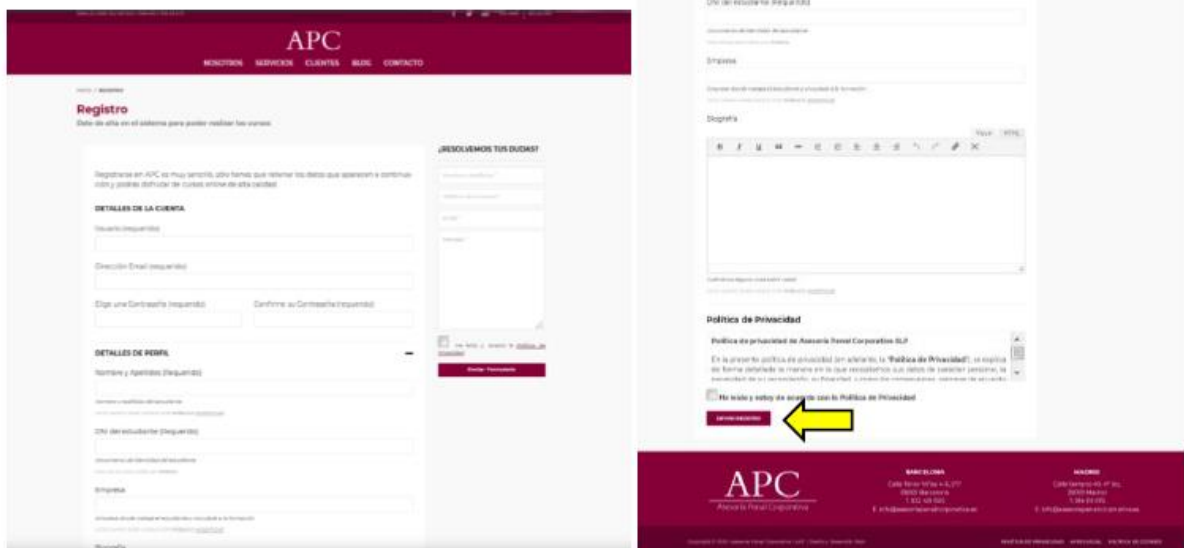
APC

NOSOTROS SERVICIOS CLIENTES BLOG CONTACTO

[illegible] / REGISTRO

Registro

Date de alta en el sistema para poder realizar los cursos

Registrarse en APC es muy sencillo, sólo tienes que rellenar los datos que aparecen a continuación y podrás disfrutar de cursos online de alta calidad.

DETALLES DE LA CUENTA

Usuario (requerido)

Dirección Email (requerido)

Elige una Contraseña (requerido)

Confirme su Contraseña (requerido)

DETALLES DE PERFIL

Nombre y Apellidos (requerido)

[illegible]

DNI del estudiante (requerido)

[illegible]

Empresa

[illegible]

Biografía

¿RESOLVEMOS TUS DUDAS?

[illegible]

Enviar formulario

DNI del estudiante (requerido)

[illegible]

Empresa

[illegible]

Biografía

Visual HTML

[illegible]

Política de Privacidad

Política de privacidad de Asesoría Penal Corporativa SLP

En la presente política de privacidad (en adelante, la "Política de Privacidad"), se explica de forma detallada la manera en la que recopilamos sus datos de carácter personal, la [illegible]

He leído y estoy de acuerdo con la Política de Privacidad

ENVIAR REGISTRO

APC
Asesoría Penal Corporativa

BARCELONA
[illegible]

MADRID
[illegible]

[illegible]